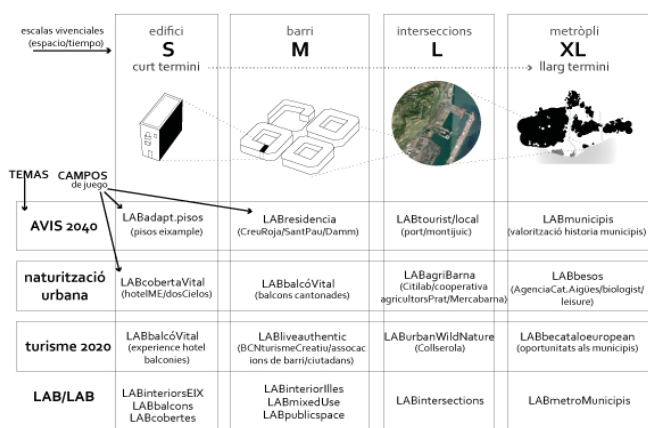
escalas vivenciales (espacio/tiempo)

| | edifici **S** curt termini | barri **M** | interseccions **L** | metròpli **XL** llarg termini |
|---|---|---|---|---|
| TEMAS CAMPOS de juego | | | | |
| **AVIS 2040** | LABadapt.pisos (pisos eixample) | LABresidencia (CreuRoja/SantPau/Damm) | LABtourist/local (port/montjuic) | LABmunicipis (valorització historia municipis) |
| **naturització urbana** | LABcobertaVital (hotelME/dosCielos) | LABbalcóVital (balcons cantonades) | LABagriBarna (Citilab/cooperativa agricultorsPrat/Mercabarna) | LABbesos (AgenciaCat./Aigües/biologist/ leisure) |
| **turisme 2020** | LABbalcóVital (experience hotel balconies) | LABliveauthentic (BCNturismeCreatiu/assocacions de barri/ciutadans) | LABurbanWildNature (Collserola) | LABbecataloeuropean (oportunitats als municipis) |
| **LAB/LAB** | LABinteriorsEIX LABbalcons LABcobertes | LABinteriorIlles LABmixedUse LABpublicspace | LABintersections | LABmetroMunicipis |